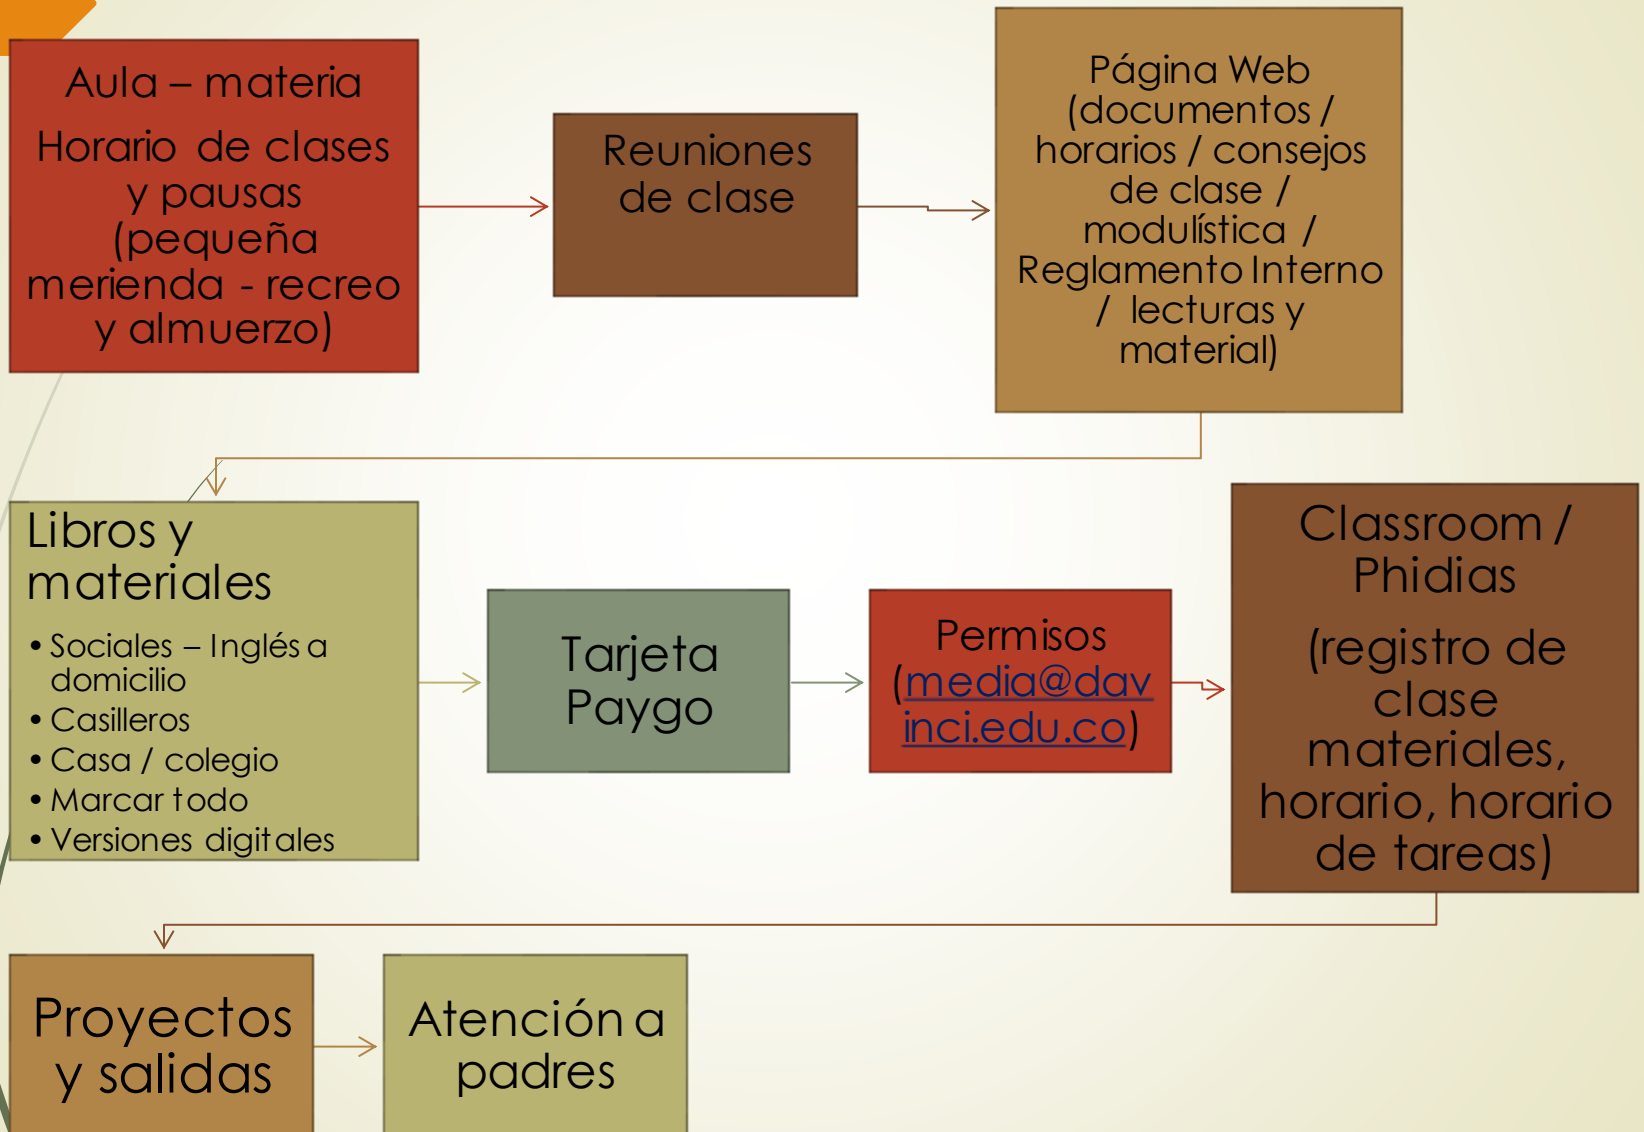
Aula – materia

Horario de clases y pausas (pequeña merienda - recreo y almuerzo)

Reuniones de clase

Página Web (documentos / horarios / consejos de clase / modulística / Reglamento Interno / lecturas y material)

Libros y materiales

• Sociales – Inglés a domicilio
• Casilleros
• Casa / colegio
• Marcar todo
• Versiones digitales

Tarjeta Paygo

Permisos (media@davinci.edu.co)

Classroom / Phidias

(registro de clase materiales, horario, horario de tareas)

Proyectos y salidas

Atención a padres